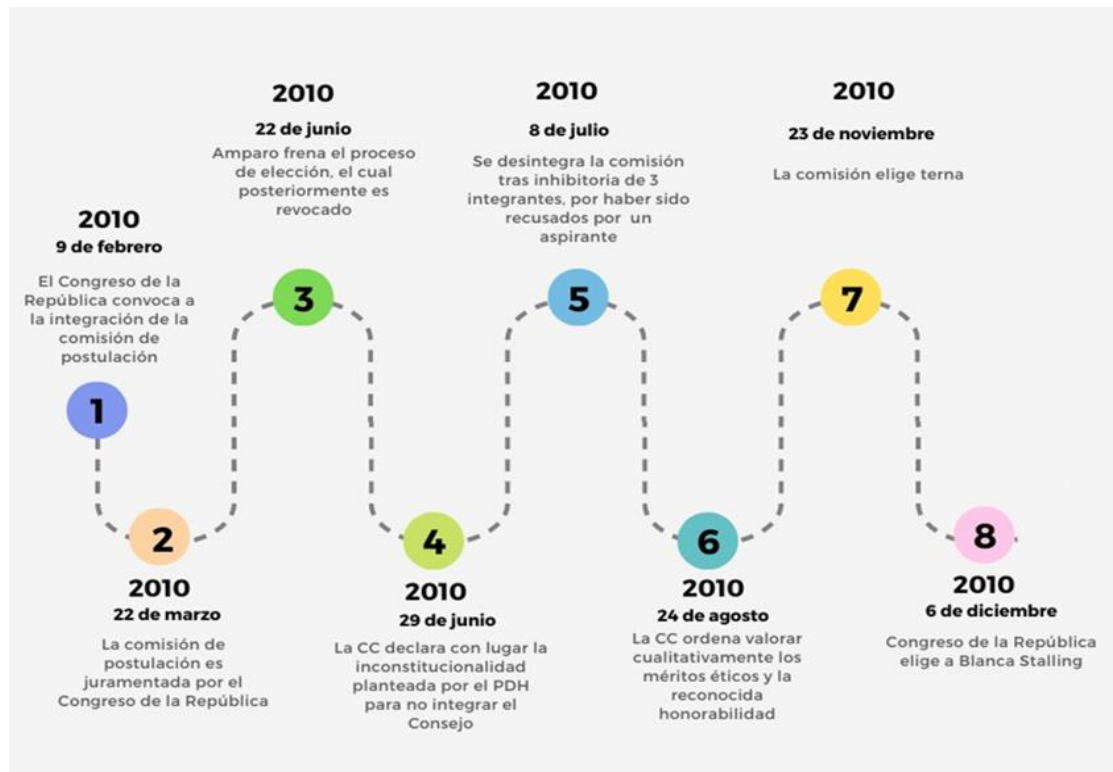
2010
9 de febrero

El Congreso de la República convoca a la integración de la comisión de postulación

1

2010
22 de junio

Amparo frena el proceso de elección, el cual posteriormente es revocado

3

2010
8 de julio

Se desintegra la comisión tras inhibitoria de 3 integrantes, por haber sido recusados por un aspirante

5

2010
23 de noviembre

La comisión elige terna

7

2

2010
22 de marzo

La comisión de postulación es juramentada por el Congreso de la República

4

2010
29 de junio

La CC declara con lugar la inconstitucionalidad planteada por el PDH para no integrar el Consejo

6

2010
24 de agosto

La CC ordena valorar cualitativamente los méritos éticos y la reconocida honorabilidad

8

2010
6 de diciembre

Congreso de la República elige a Blanca Stalling